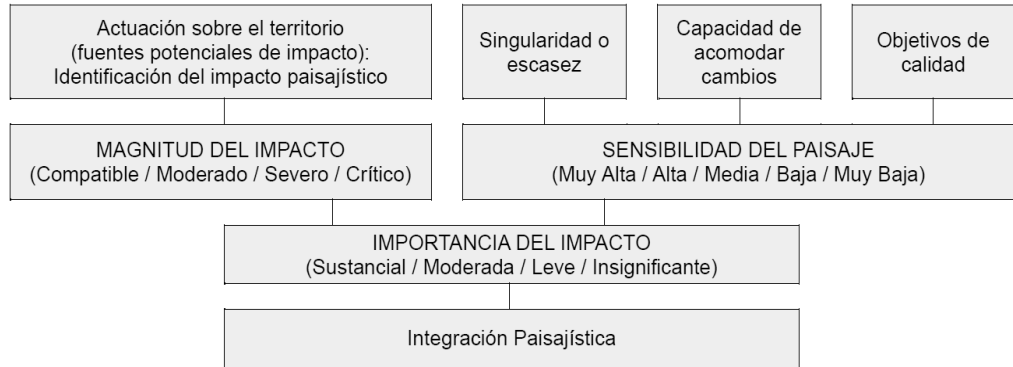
Actuación sobre el territorio (fuentes potenciales de impacto): Identificación del impacto paisajístico

Singularidad o escasez

Capacidad de acomodar cambios

Objetivos de calidad

MAGNITUD DEL IMPACTO
(Compatible / Moderado / Severo / Crítico)

SENSIBILIDAD DEL PAISAJE
(Muy Alta / Alta / Media / Baja / Muy Baja)

IMPORTANCIA DEL IMPACTO
(Sustancial / Moderada / Leve / Insignificante)

Integración Paisajística